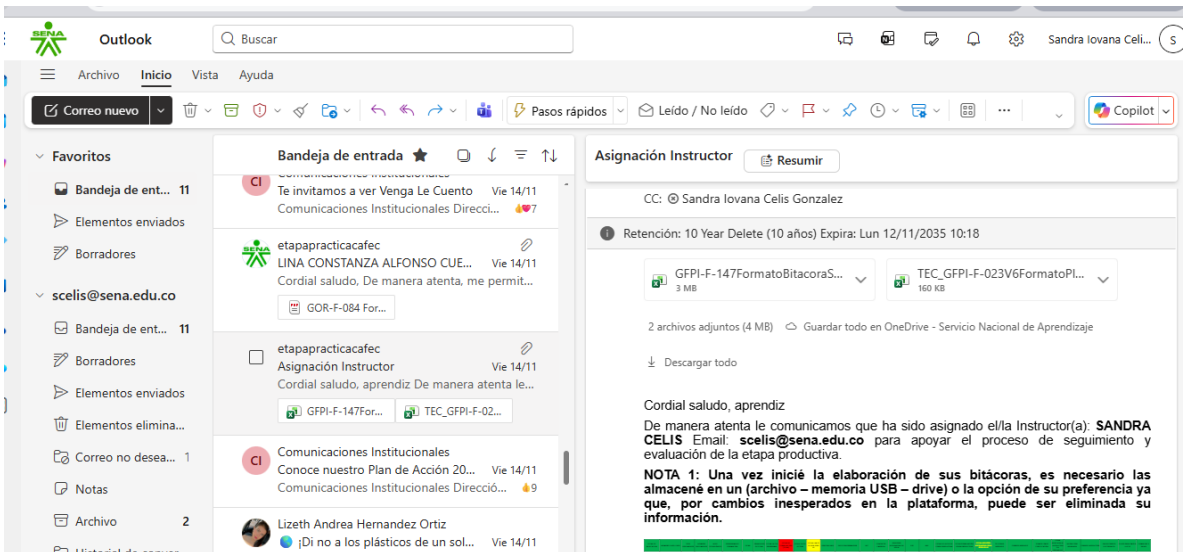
SENA Outlook

Buscar

Sandra Iovana Celi... S

Archivo Inicio Vista Ayuda

Correo nuevo

Pasos rápidos

Leído / No leído

Copilot

Favoritos

Bandeja de ent... 11

Elementos enviados

Borradores

scelis@sena.edu.co

Bandeja de ent... 11

Borradores

Elementos enviados

Elementos elimina...

Correo no desea... 1

Notas

Archivo 2

Bandeja de entrada

CI Te invitamos a ver Venga Le Cuento Vie 14/11
Comunicaciones Institucionales Direcci... 7

etapapracticacafec
LINA CONSTANZA ALFONSO CUE... Vie 14/11
Cordial saludo, De manera atenta, me permit...
GOR-F-084 For...

etapapracticacafec
Asignación Instructor Vie 14/11
Cordial saludo, aprendiz De manera atenta le...
GFPI-F-147For... TEC_GFPI-F-02...

CI Comunicaciones Institucionales
Conoce nuestro Plan de Acción 20... Vie 14/11
Comunicaciones Institucionales Direcció... 9

Lizeth Andrea Hernandez Ortiz
¡Di no a los plásticos de un sol... Vie 14/11

Asignación Instructor

Resumir

CC: Sandra Iovana Celis Gonzalez

Retención: 10 Year Delete (10 años) Expira: Lun 12/11/2035 10:18

GFPI-F-147FormatoBitacoraS... 3 MB

TEC_GFPI-F-023V6FormatoPl... 160 KB

2 archivos adjuntos (4 MB) Guardar todo en OneDrive - Servicio Nacional de Aprendizaje

Descargar todo

Cordial saludo, aprendiz

De manera atenta le comunicamos que ha sido asignado el/la Instructor(a): **SANDRA CELIS** Email: **scelis@sena.edu.co** para apoyar el proceso de seguimiento y evaluación de la etapa productiva.

**NOTA 1: Una vez inicié la elaboración de sus bitácoras, es necesario las almacené en un (archivo – memoria USB – drive) o la opción de su preferencia ya que, por cambios inesperados en la plataforma, puede ser eliminada su información.**